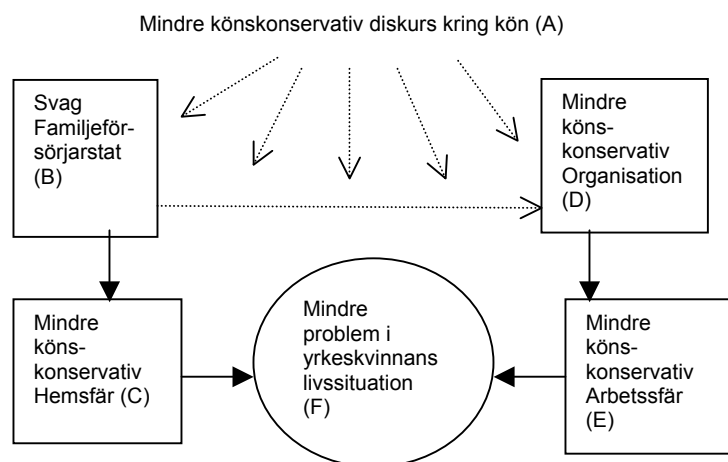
Mindre könskonservativ diskurs kring kön (A)

Svag Familjeförsörjarstat (B)

Mindre köns-konservativ Organisation (D)

Mindre köns-konservativ Hemsfär (C)

Mindre problem i yrkeskvinnans livssituation (F)

Mindre köns-konservativ Arbetssfär (E)